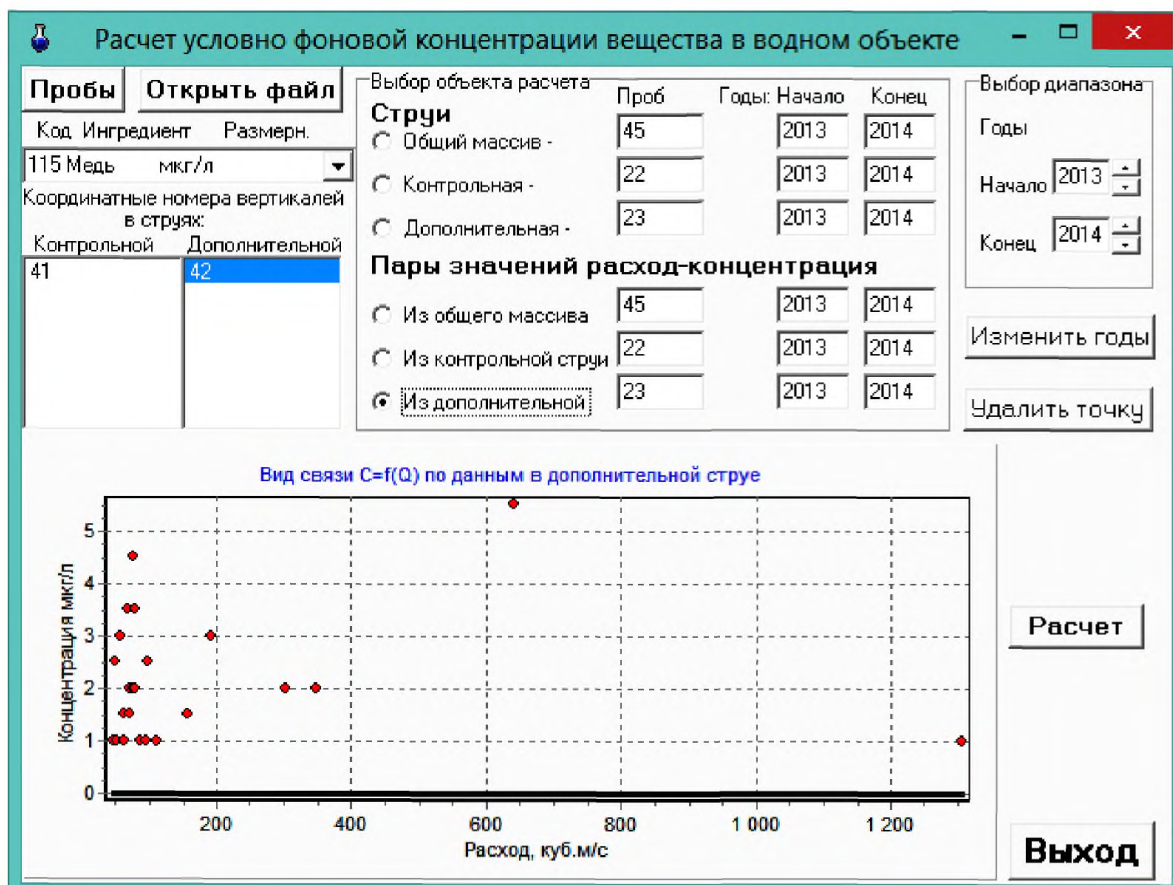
Расчет условно фоновой концентрации вещества в водном объекте

Пробы Открыть файл

Код Ингредиент Размерн.

115 Медь мкг/л

Координатные номера вертикалей в струях:

Контрольной Дополнительной

41

42

Выбор объекта расчета

Проб Годы: Начало Конец

Струи

Общий массив - 45 2013 2014

Контрольная - 22 2013 2014

Дополнительная - 23 2013 2014

Пары значений расход-концентрация

Из общего массива 45 2013 2014

Из контрольной струи 22 2013 2014

Из дополнительной 23 2013 2014

Выбор диапазона

Годы

Начало 2013

Конец 2014

Изменить годы

Удалить точку

Вид связи C=f(Q) по данным в дополнительной струе

Концентрация мкг/л

0
1
2
3
4
5

200 400 600 800 1 000 1 200

Расход, куб.м/с

Расчет

Выход